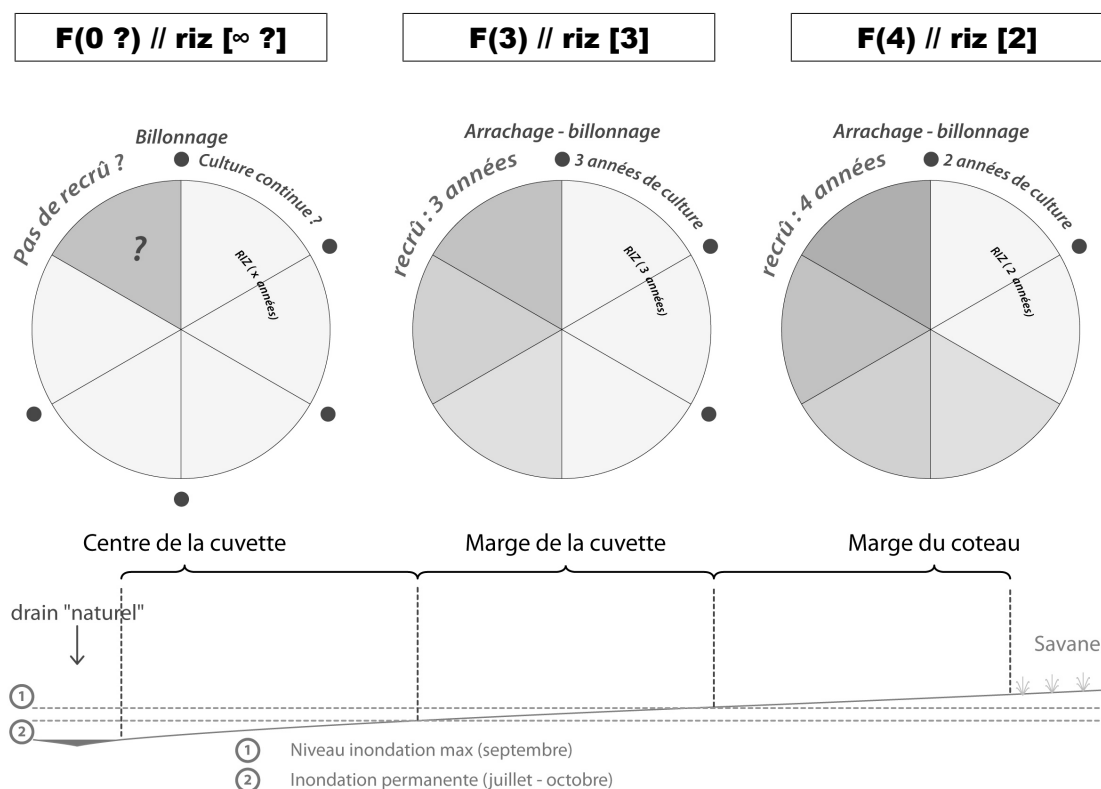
F(0 ?) // riz [∞ ?]

F(3) // riz [3]

F(4) // riz [2]

Billonnage
Culture continue ?
Pas de recrû ?
?
RIZ (x années)

Arrachage - billonnage
3 années de culture
recrû : 3 années
RIZ (3 années)

Arrachage - billonnage
2 années de culture
recrû : 4 années
RIZ (2 années)

Centre de la cuvette

Marge de la cuvette

Marge du coteau

drain "naturel"

Savane

1
2

1 Niveau inondation max (septembre)
2 Inondation permanente (juillet - octobre)